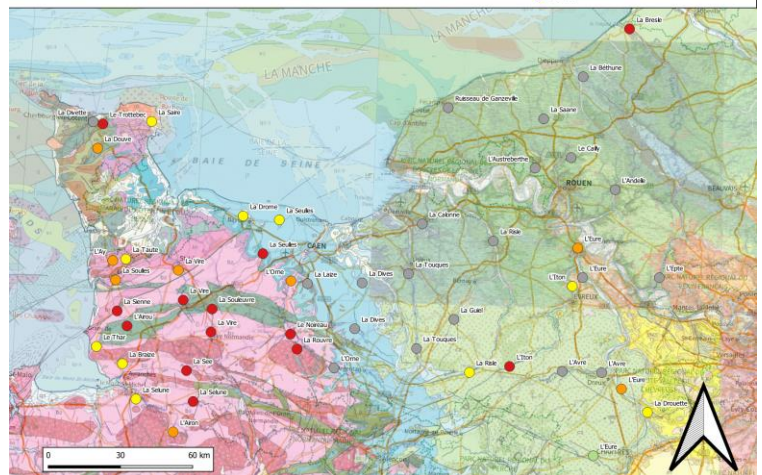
LA MANCHE

LA MANCHE

BAIE DE SEINE

La Bresle
La Béthune
Ruisseau de Ganzeville
La Saane
Le Cailly
L'Austreberthe
L'Andelle
ROUEN
La Divette
Le Trottebec
La Saire
La Douve
La Calonne
La Risle
L'Eure
La Drome
La Seulles
La Seulles
CAEN
L'Ay
La Taute
La Soulles
La Vire
L'Orne
La Laize
La Dives
La Touques
L'Iton
L'Eure
L'Epte
La Sienne
L'Airou
La Vire
La Souleuvre
La Vire
Le Noireau
La Rouvre
La Dives
La Guiel
Le Thar
La Braize
La Sée
L'Orne
La Touques
La Risle
L'Iton
L'Avre
L'Avre
L'Eure
La Sélune
La Sélune
L'Airon
La Drouette
L'Eure

0
30
60 km